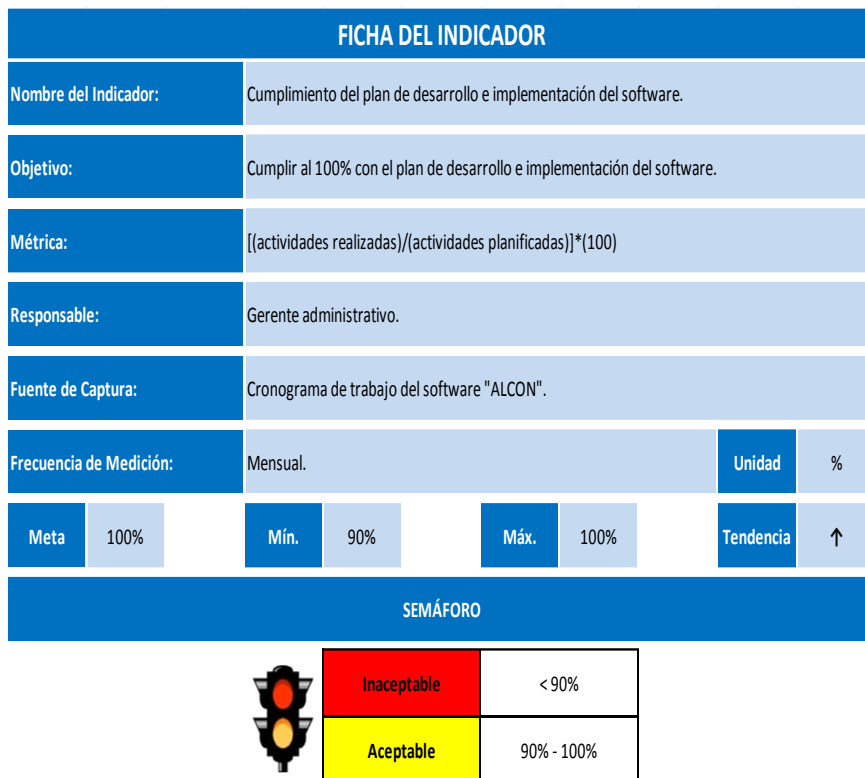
FICHA DEL INDICADOR

| Nombre del Indicador: | Cumplimiento del plan de desarrollo e implementación del software. |
|---|---|
| Objetivo: | Cumplir al 100% con el plan de desarrollo e implementación del software. |
| Métrica: | [(actividades realizadas)/(actividades planificadas)]*(100) |
| Responsable: | Gerente administrativo. |
| Fuente de Captura: | Cronograma de trabajo del software "ALCON". |
| Frecuencia de Medición: | Mensual. |

Unidad | %

| Meta | 100% | Mín. | 90% | Máx. | 100% | Tendencia | ↑ |
|---|---|---|---|---|---|---|---|

SEMÁFORO

| Inaceptable | < 90% |
|---|---|
| Aceptable | 90% - 100% |